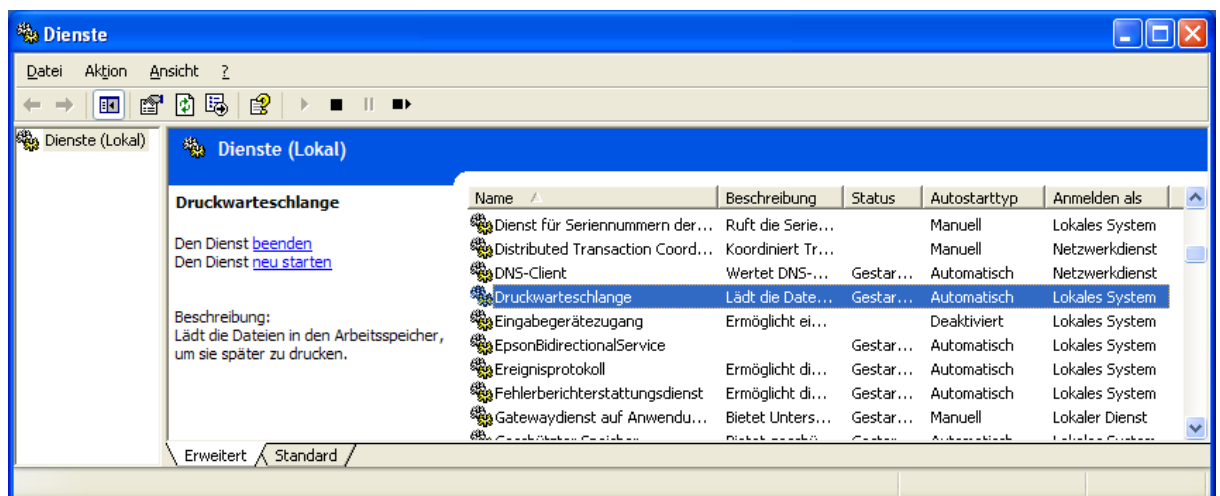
Dienste

Datei Aktion Ansicht ?

Dienste (Lokal)

Dienste (Lokal)

Druckwarteschlange

Den Dienst beenden
Den Dienst neu starten

Beschreibung:
Lädt die Dateien in den Arbeitsspeicher, um sie später zu drucken.

| Name | Beschreibung | Status | Autostarttyp | Anmelden als |
|---|---|---|---|---|
| Dienst für Seriennummern der… | Ruft die Serie… | | Manuell | Lokales System |
| Distributed Transaction Coord… | Koordiniert Tr… | | Manuell | Netzwerkdienst |
| DNS-Client | Wertet DNS-… | Gestar… | Automatisch | Netzwerkdienst |
| Druckwarteschlange | Lädt die Date… | Gestar… | Automatisch | Lokales System |
| Eingabegerätezugang | Ermöglicht ei… | | Deaktiviert | Lokales System |
| EpsonBidirectionalService | | Gestar… | Automatisch | Lokales System |
| Ereignisprotokoll | Ermöglicht di… | Gestar… | Automatisch | Lokales System |
| Fehlerberichterstattungsdienst | Ermöglicht di… | Gestar… | Automatisch | Lokales System |
| Gatewaydienst auf Anwendu… | Bietet Unters… | Gestar… | Manuell | Lokaler Dienst |
| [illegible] | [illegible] | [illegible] | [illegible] | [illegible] |

Erweitert Standard